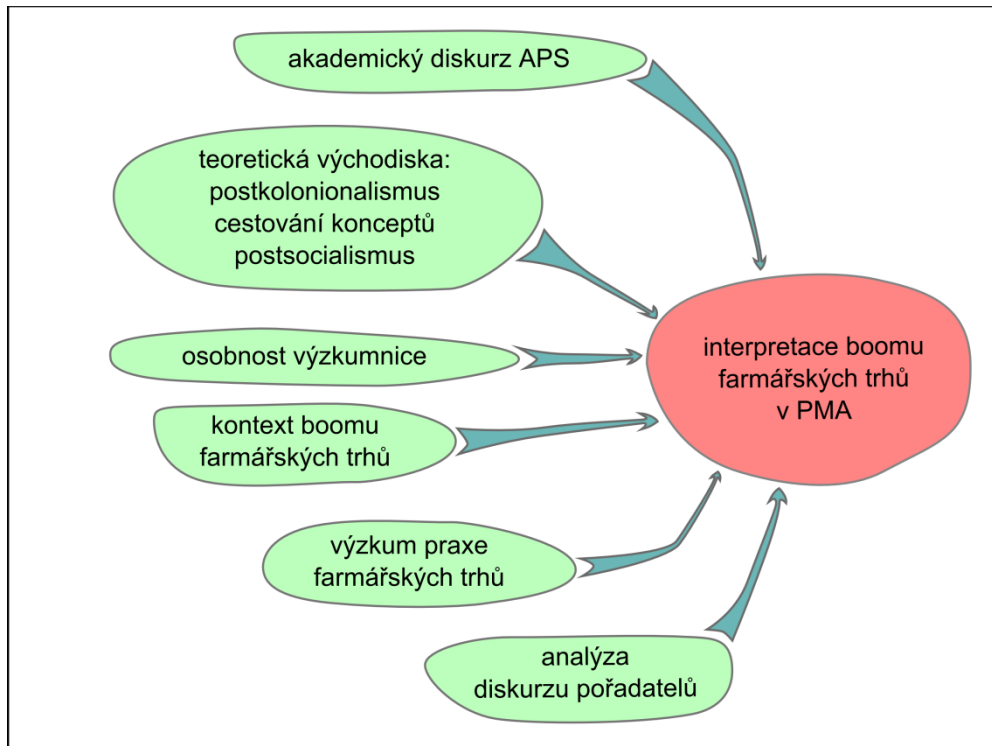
akademický diskurz APS

teoretická východiska:
postkolonionalismus
cestování konceptů
postsocialismus

osobnost výzkumnice

kontext boomu
farmářských trhů

výzkum praxe
farmářských trhů

analýza
diskurzu pořadatelů

interpretace boomu
farmářských trhů
v PMA